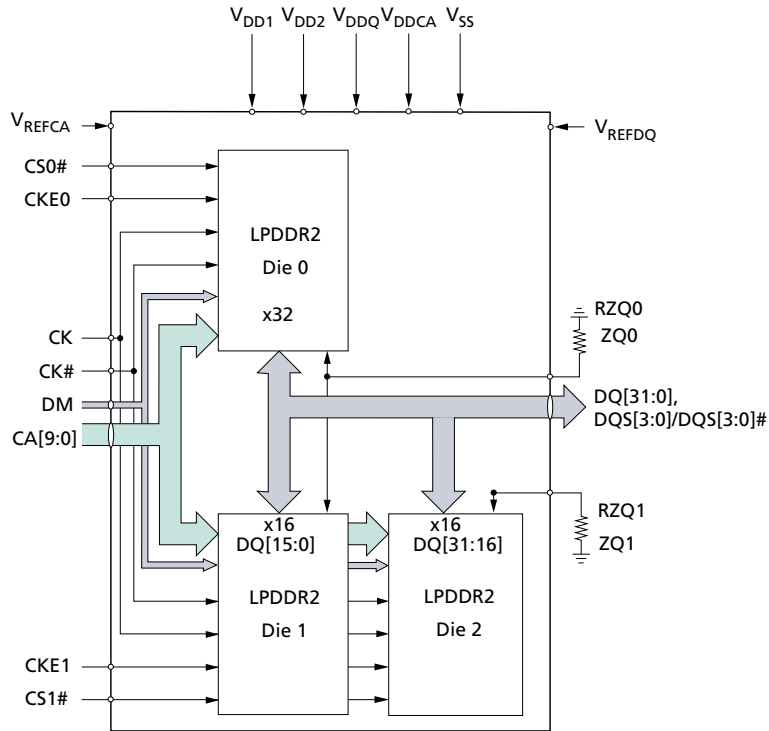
$V_{DD1}$ $V_{DD2}$ $V_{DDQ}$ $V_{DDCA}$ $V_{SS}$

$V_{REFCA}$

$V_{REFDQ}$

CS0#

CKE0

LPDDR2

Die 0

x32

RZQ0

ZQ0

CK

CK#

DM

CA[9:0]

DQ[31:0],

DQS[3:0]/DQS[3:0]#

x16

DQ[15:0]

x16

DQ[31:16]

RZQ1

ZQ1

LPDDR2

Die 1

LPDDR2

Die 2

CKE1

CS1#